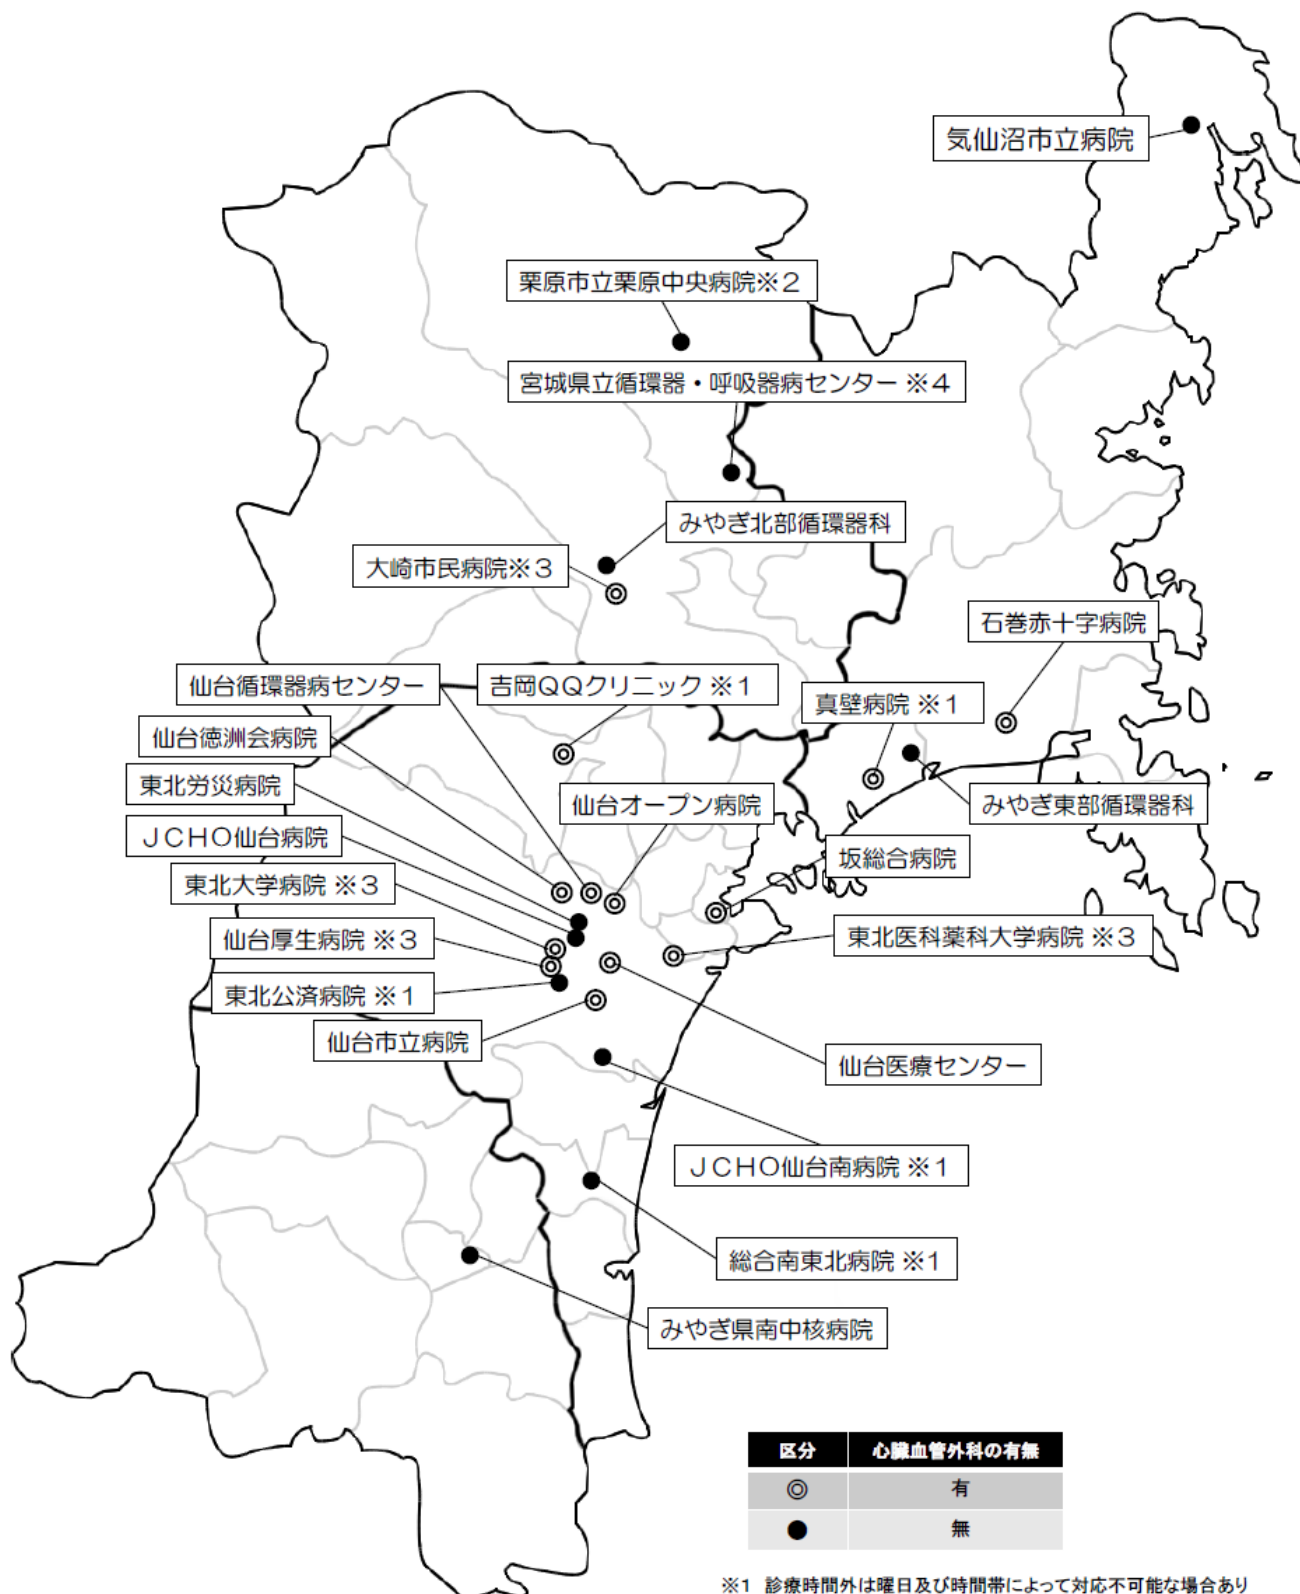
気仙沼市立病院

栗原市立栗原中央病院※２

宮城県立循環器・呼吸器病センター ※４

みやぎ北部循環器科

大崎市民病院※３

石巻赤十字病院

仙台循環器病センター

吉岡ＱＱクリニック ※１

真壁病院 ※１

仙台徳洲会病院

東北労災病院

みやぎ東部循環器科

仙台オープン病院

ＪＣＨＯ仙台病院

坂総合病院

東北大学病院 ※３

仙台厚生病院 ※３

東北医科薬科大学病院 ※３

東北公済病院 ※１

仙台市立病院

仙台医療センター

ＪＣＨＯ仙台南病院 ※１

総合南東北病院 ※１

みやぎ県南中核病院

| 区分 | 心臓血管外科の有無 |
|---|---|
| ◎ | 有 |
| ● | 無 |

※1 診療時間外は曜日及び時間帯によって対応不可能な場合あり